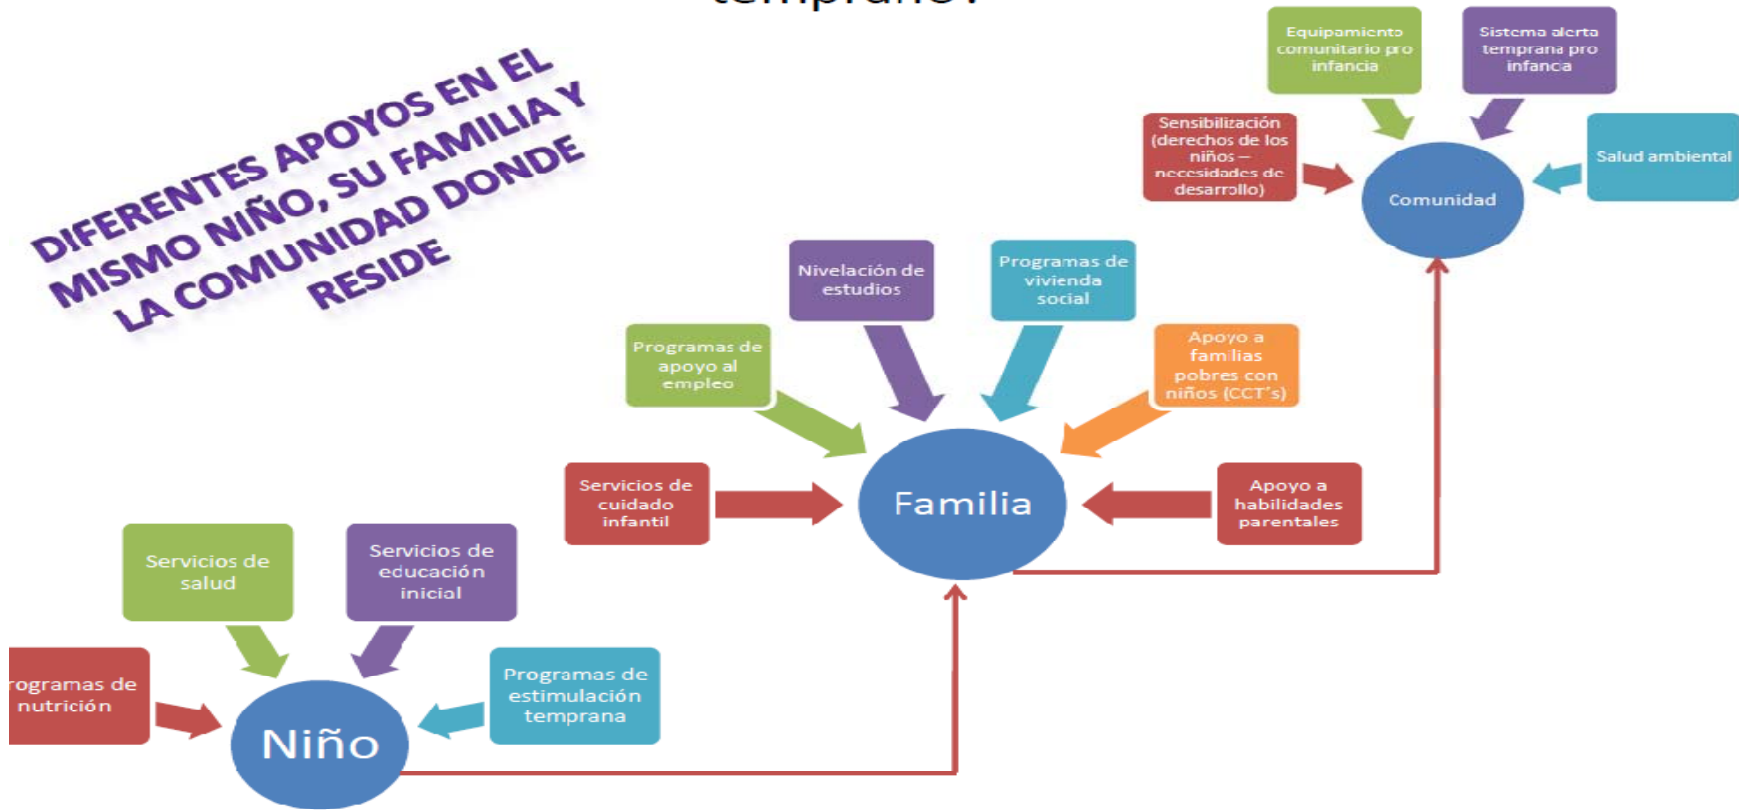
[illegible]

DIFERENTES APOYOS EN EL MISMO NIÑO, SU FAMILIA Y LA COMUNIDAD DONDE RESIDE

Equipamiento comunitario pro infancia

Sistema alerta temprana pro infanca

Sensibilización (derechos de los niños – necesidades de desarrollo)

Salud ambiental

Comunidad

Nivelación de estudios

Programas de vivienda social

Programas de apoyo al empleo

Apoyo a familias pobres con niños (CCT's)

Servicios de cuidado infantil

Familia

Apoyo a habilidades parentales

Servicios de salud

Servicios de educación inicial

rogramas de nutrición

Programas de estimulación temprana

Niño